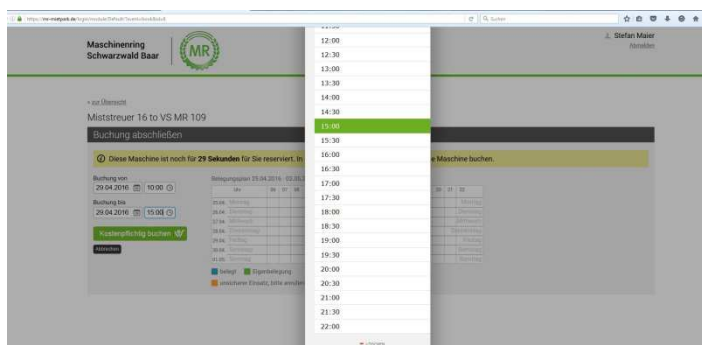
https://mr-mietpark.de/login/module/Default?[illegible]

Maschinenring Schwarzwald Baar

MR

Stefan Maier
Abmelden

« zur Übersicht

Miststreuer 16 to VS MR 109

Buchung abschließen

Diese Maschine ist noch für 29 Sekunden für Sie reserviert. In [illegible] e Maschine buchen.

Buchung von
29.04.2016 10:00

Buchung bis
29.04.2016 15:00

Kostenpflichtig buchen

Abbrechen

Belegungsplan 25.04.2016 - 02.05.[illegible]

25.04. Montag
26.04. Dienstag
27.04. Mittwoch
28.04. Donnerstag
29.04. Freitag
30.04. Samstag
01.05. Sonntag

Montag
Dienstag
Mittwoch
Donnerstag
Freitag
Samstag
Sonntag

Belegt
Eigenbelegung
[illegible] Einsatz, bitte anrufen

12:00
12:30
13:00
13:30
14:00
14:30
15:00
15:30
16:00
16:30
17:00
17:30
18:00
18:30
19:00
19:30
20:00
20:30
21:00
21:30
22:00